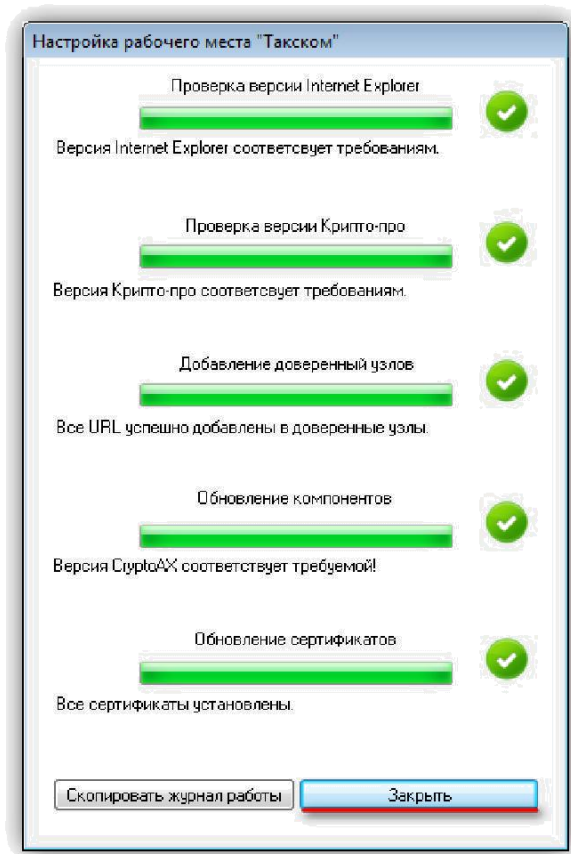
Настройка рабочего места "Такском"

Проверка версии Internet Explorer

Версия Internet Explorer соответсвует требованиям.

Проверка версии Крипто-про

Версия Крипто-про соответсвует требованиям.

Добавление доверенный узлов

Все URL успешно добавлены в доверенные узлы.

Обновление компонентов

Версия CryptoAX соответствует требуемой!

Обновление сертификатов

Все сертификаты установлены.

Скопировать журнал работы

Закрыть